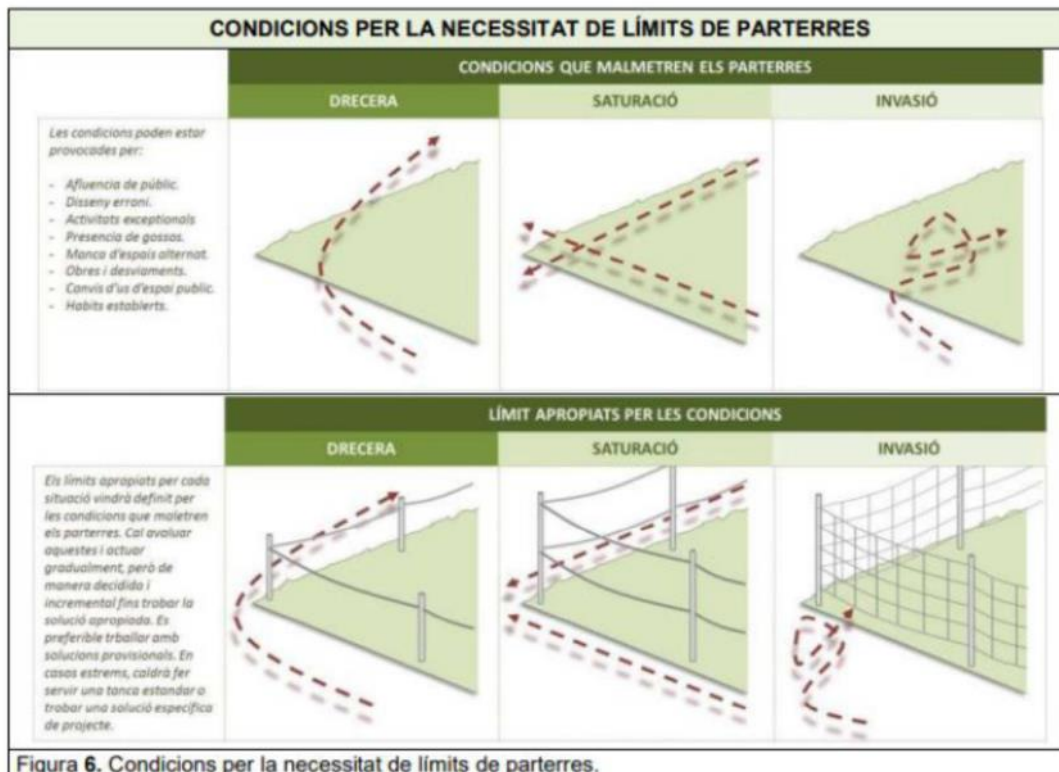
CONDICIONS PER LA NECESSITAT DE LÍMITS DE PARTERRES

CONDICIONS QUE MALMETREN ELS PARTERRES

| | DRECERA | SATURACIÓ | INVASIÓ |
|---|---|---|---|
| Les condicions poden estar provocades per: - Afluencia de públic. - Disseny erroni. - Activitats exceptionals - Presencia de gossos. - Manca d'espais alternat. - Obres i desviaments. - Canvis d'us d'espai public. - Habits establerts. | | | |

LÍMIT APROPIATS PER LES CONDICIONS

| | DRECERA | SATURACIÓ | INVASIÓ |
|---|---|---|---|
| Els límits apropiats per cada situació vindrà definit per les condicions que maletren els parterres. Cal avaluar aquestes i actuar gradualment, però de manera decidida i incremental fins trobar la solució apropiada. Es preferible trballar amb solucions provisionals. En casos estrems, caldrà fer servir una tanca estandar o trobar una solució especifica de projecte. | | | |

Figura 6. Condicions per la necessitat de límits de parterres.